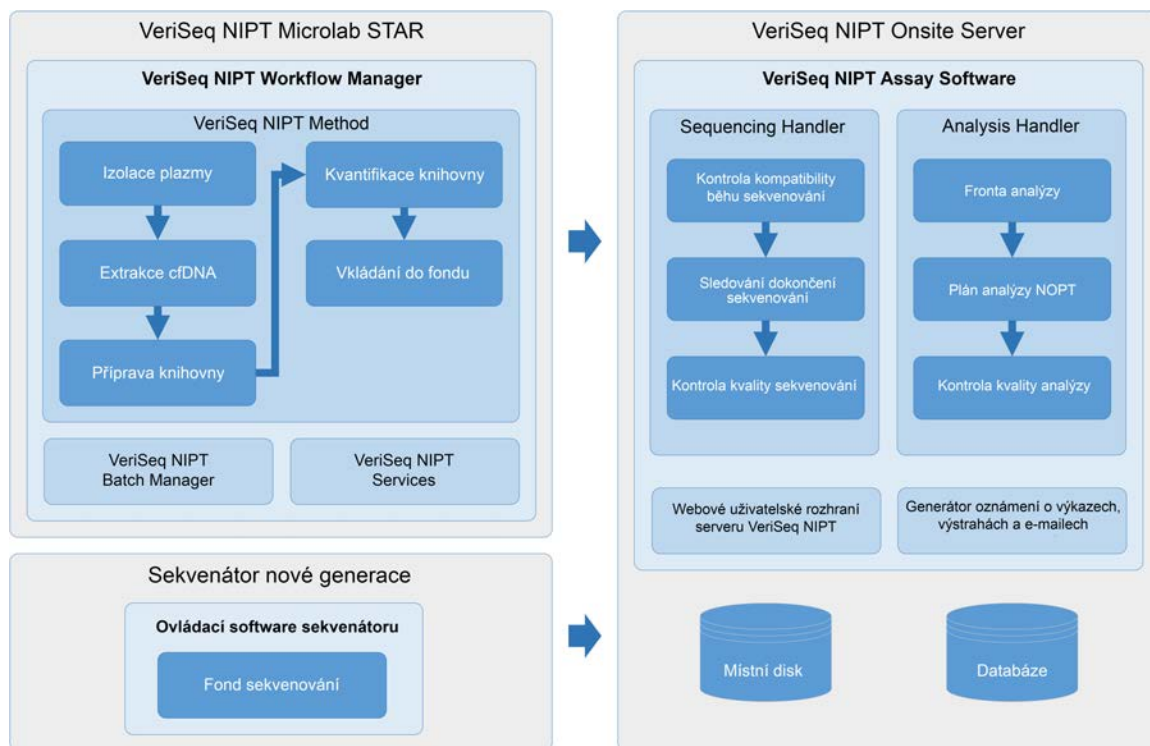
VeriSeq NIPT Microlab STAR

VeriSeq NIPT Workflow Manager

VeriSeq NIPT Method

Izolace plazmy

Extrakce cfDNA

Příprava knihovny

Kvantifikace knihovny

Vkládání do fondu

VeriSeq NIPT Batch Manager

VeriSeq NIPT Services

Sekvenátor nové generace

Ovládací software sekvenátoru

Fond sekvenování

VeriSeq NIPT Onsite Server

VeriSeq NIPT Assay Software

Sequencing Handler

Kontrola kompatibility běhu sekvenování

Sledování dokončení sekvenování

Kontrola kvality sekvenování

Analysis Handler

Fronta analýzy

Plán analýzy NOPT

Kontrola kvality analýzy

Webové uživatelské rozhraní serveru VeriSeq NIPT

Generátor oznámení o výkazech, výstrahách a e-mailech

Místní disk

Databáze